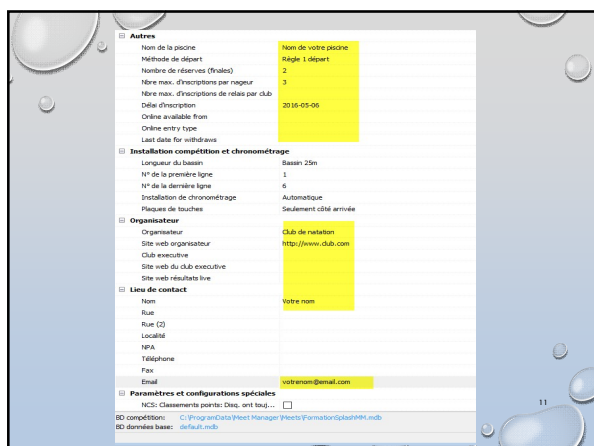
⊟ **Autres**

| | |
|---|---|
| Nom de la piscine | Nom de votre piscine |
| Méthode de départ | Règle 1 départ |
| Nombre de réserves (finales) | 2 |
| Nbre max. d'inscriptions par nageur | 3 |
| Nbre max. d'inscriptions de relais par club | |
| Délai d'inscription | 2016-05-06 |
| Online available from | |
| Online entry type | |
| Last date for withdraws | |

⊟ **Installation compétition et chronométrage**

| | |
|---|---|
| Longueur du bassin | Bassin 25m |
| N° de la première ligne | 1 |
| N° de la dernière ligne | 6 |
| Installation de chronométrage | Automatique |
| Plaques de touches | Seulement côté arrivée |

⊟ **Organisateur**

| | |
|---|---|
| Organisateur | Club de natation |
| Site web organisateur | http://www.club.com |
| Club executive | |
| Site web du club executive | |
| Site web résultats live | |

⊟ **Lieu de contact**

| | |
|---|---|
| Nom | Votre nom |
| Rue | |
| Rue (2) | |
| Localité | |
| NPA | |
| Téléphone | |
| Fax | |
| Email | votrenom@email.com |

⊟ **Paramètres et configurations spéciales**

NCS: Classements points: Disq. ont touj... ☐

BD compétition: C:\ProgramData\Meet Manager\Meets\FormationSplashMM.mdb
BD données base: default.mdb

11